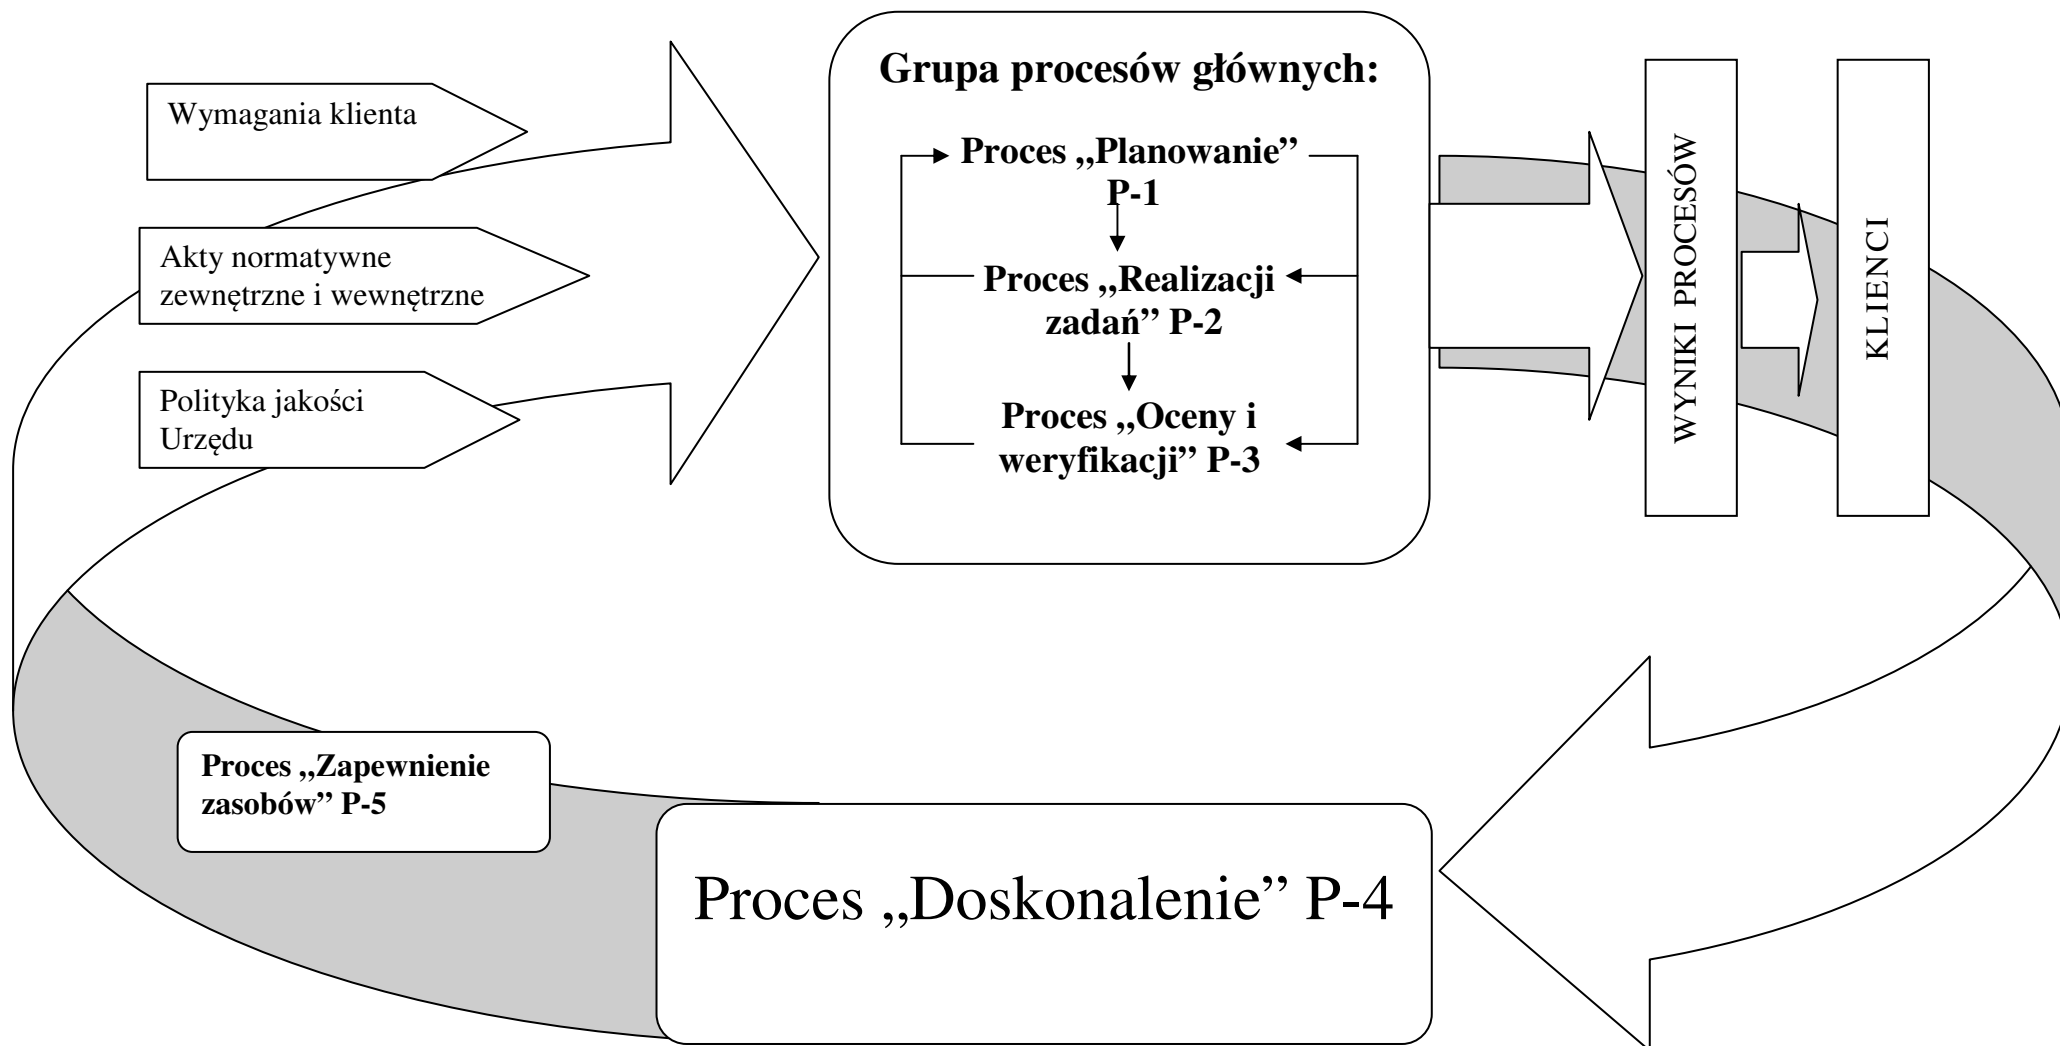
Wymagania klienta

Akty normatywne zewnętrzne i wewnętrzne

Polityka jakości Urzędu

Grupa procesów głównych:

Proces ,,Planowanie" P-1

Proces ,,Realizacji zadań" P-2

Proces ,,Oceny i weryfikacji" P-3

WYNIKI PROCESÓW

KLIENCI

Proces ,,Zapewnienie zasobów" P-5

Proces ,,Doskonalenie" P-4